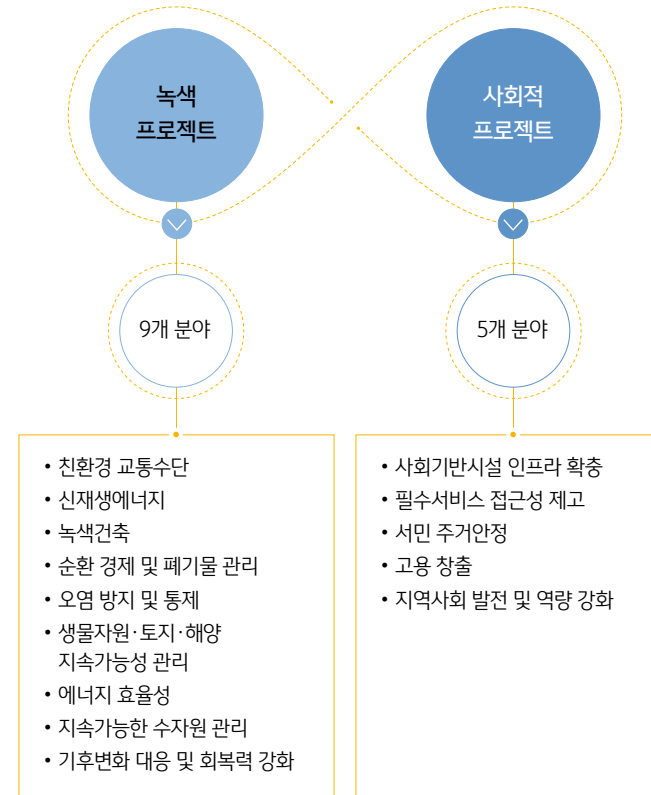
녹색
프로젝트

사회적
프로젝트

9개 분야

5개 분야

• 친환경 교통수단
• 신재생에너지
• 녹색건축
• 순환 경제 및 폐기물 관리
• 오염 방지 및 통제
• 생물자원·토지·해양 지속가능성 관리
• 에너지 효율성
• 지속가능한 수자원 관리
• 기후변화 대응 및 회복력 강화

• 사회기반시설 인프라 확충
• 필수서비스 접근성 제고
• 서민 주거안정
• 고용 창출
• 지역사회 발전 및 역량 강화